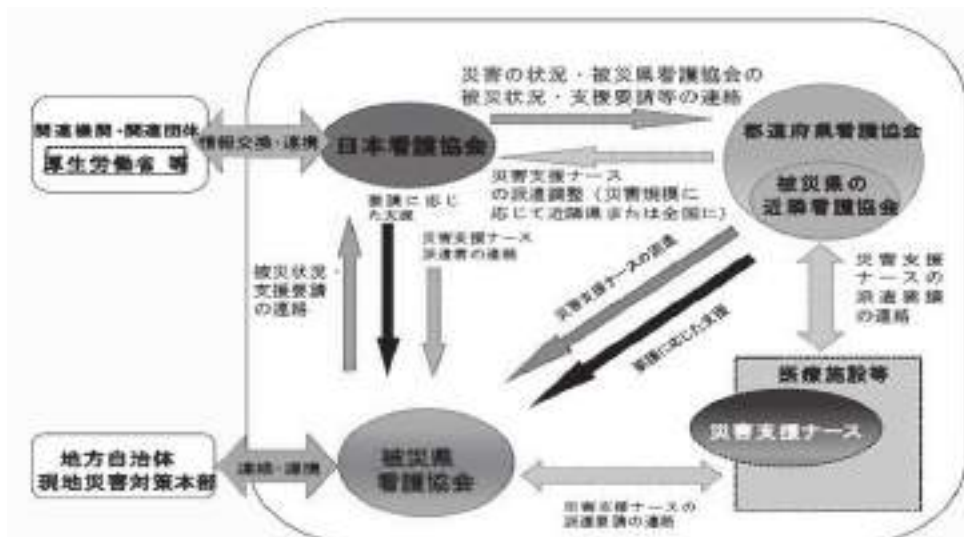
災害の状況・被災県看護協会の被災状況・支援要請等の連絡

関連機関・関連団体
厚生労働省 等

情報交換・連携

日本看護協会

都道府県看護協会

災害支援ナースの派遣調整（災害規模に応じて近隣県または全国に）

被災県の近隣看護協会

要請に応じた支援

災害支援ナース派遣者の連絡

被災状況・支援要請の連絡

災害支援ナースの派遣

要請に応じた支援

災害支援ナースの派遣要請の連絡

医療施設等

災害支援ナース

地方自治体
現地災害対策本部

連絡・連携

被災県看護協会

災害支援ナースの派遣要請の連絡